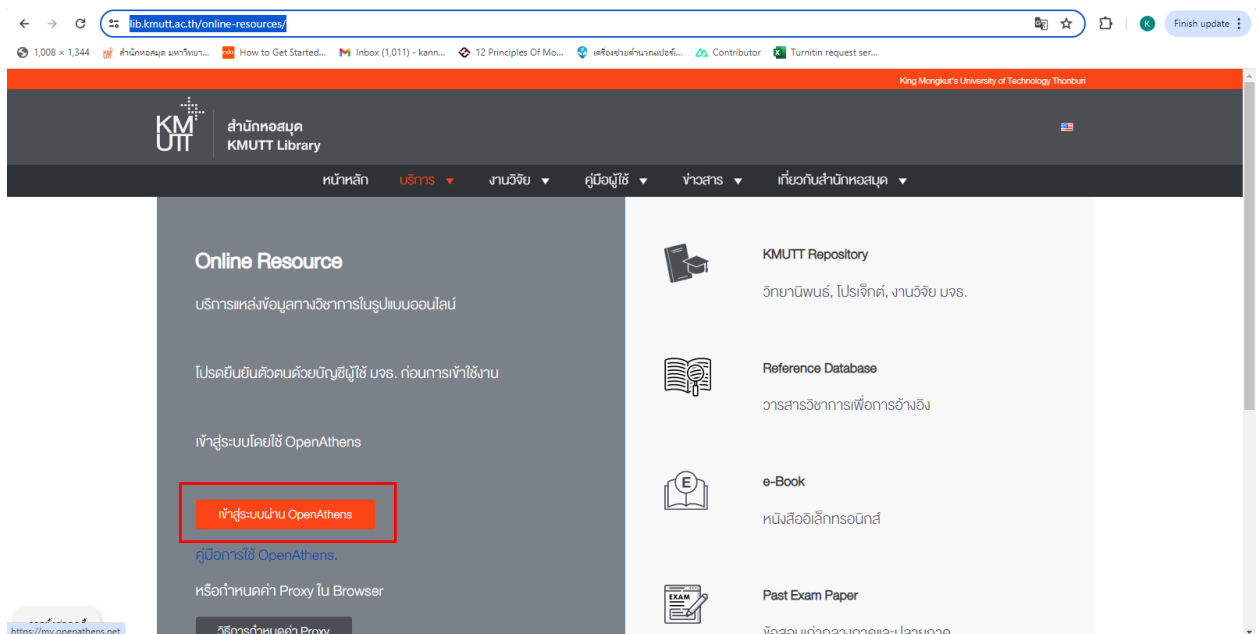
lib.kmutt.ac.th/online-resources/

Finish update

1,008 × 1,344 สำนักหอสมุด มหาวิทยา... How to Get Started... Inbox (1,011) - kann... 12 Principles Of Mo... เครื่องช่วยคำนวณเปอร์... Contributor Turnitin request ser...

King Mongkut's University of Technology Thonburi

KM UTT สำนักหอสมุด KMUTT Library

หน้าหลัก บริการ งานวิจัย คู่มือผู้ใช้ ข่าวสาร เกี่ยวกับสำนักหอสมุด

Online Resource

บริการแหล่งข้อมูลทางวิชาการในรูปแบบออนไลน์

โปรดยืนยันตัวตนด้วยบัญชีผู้ใช้ มจธ. ก่อนการเข้าใช้งาน

เข้าสู่ระบบโดยใช้ OpenAthens

เข้าสู่ระบบผ่าน OpenAthens

คู่มือการใช้ OpenAthens.

หรือกำหนดค่า Proxy ใน Browser

วิธีการกำหนดค่า Proxy

KMUTT Repository

วิทยานิพนธ์, โปรเจ็กต์, งานวิจัย มจธ.

Reference Database

วารสารวิชาการเพื่อการอ้างอิง

e-Book

หนังสืออิเล็กทรอนิกส์

EXAM

Past Exam Paper

ข้อสอบเก่ากลางภาคและปลายภาค

https://my.openathens.net